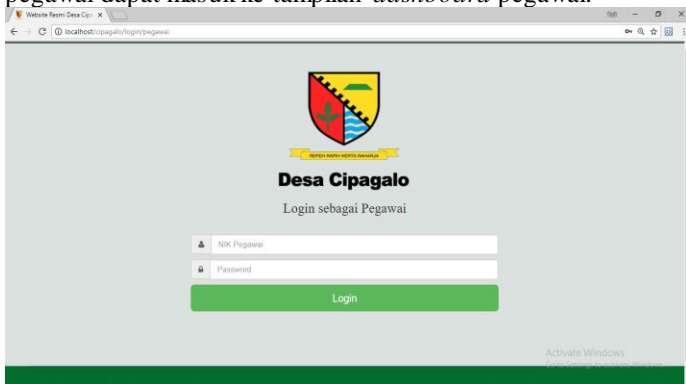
pegawai dapat masuk ke tampilan *dashboard* pegawai.

Website Resmi Desa Cipa ×

localhost/cipagalo/login/pegawai

REPEH RAPIH KERTA RAHARJA

Desa Cipagalo

Login sebagai Pegawai

NIK Pegawai

Password

Login

Activate Windows